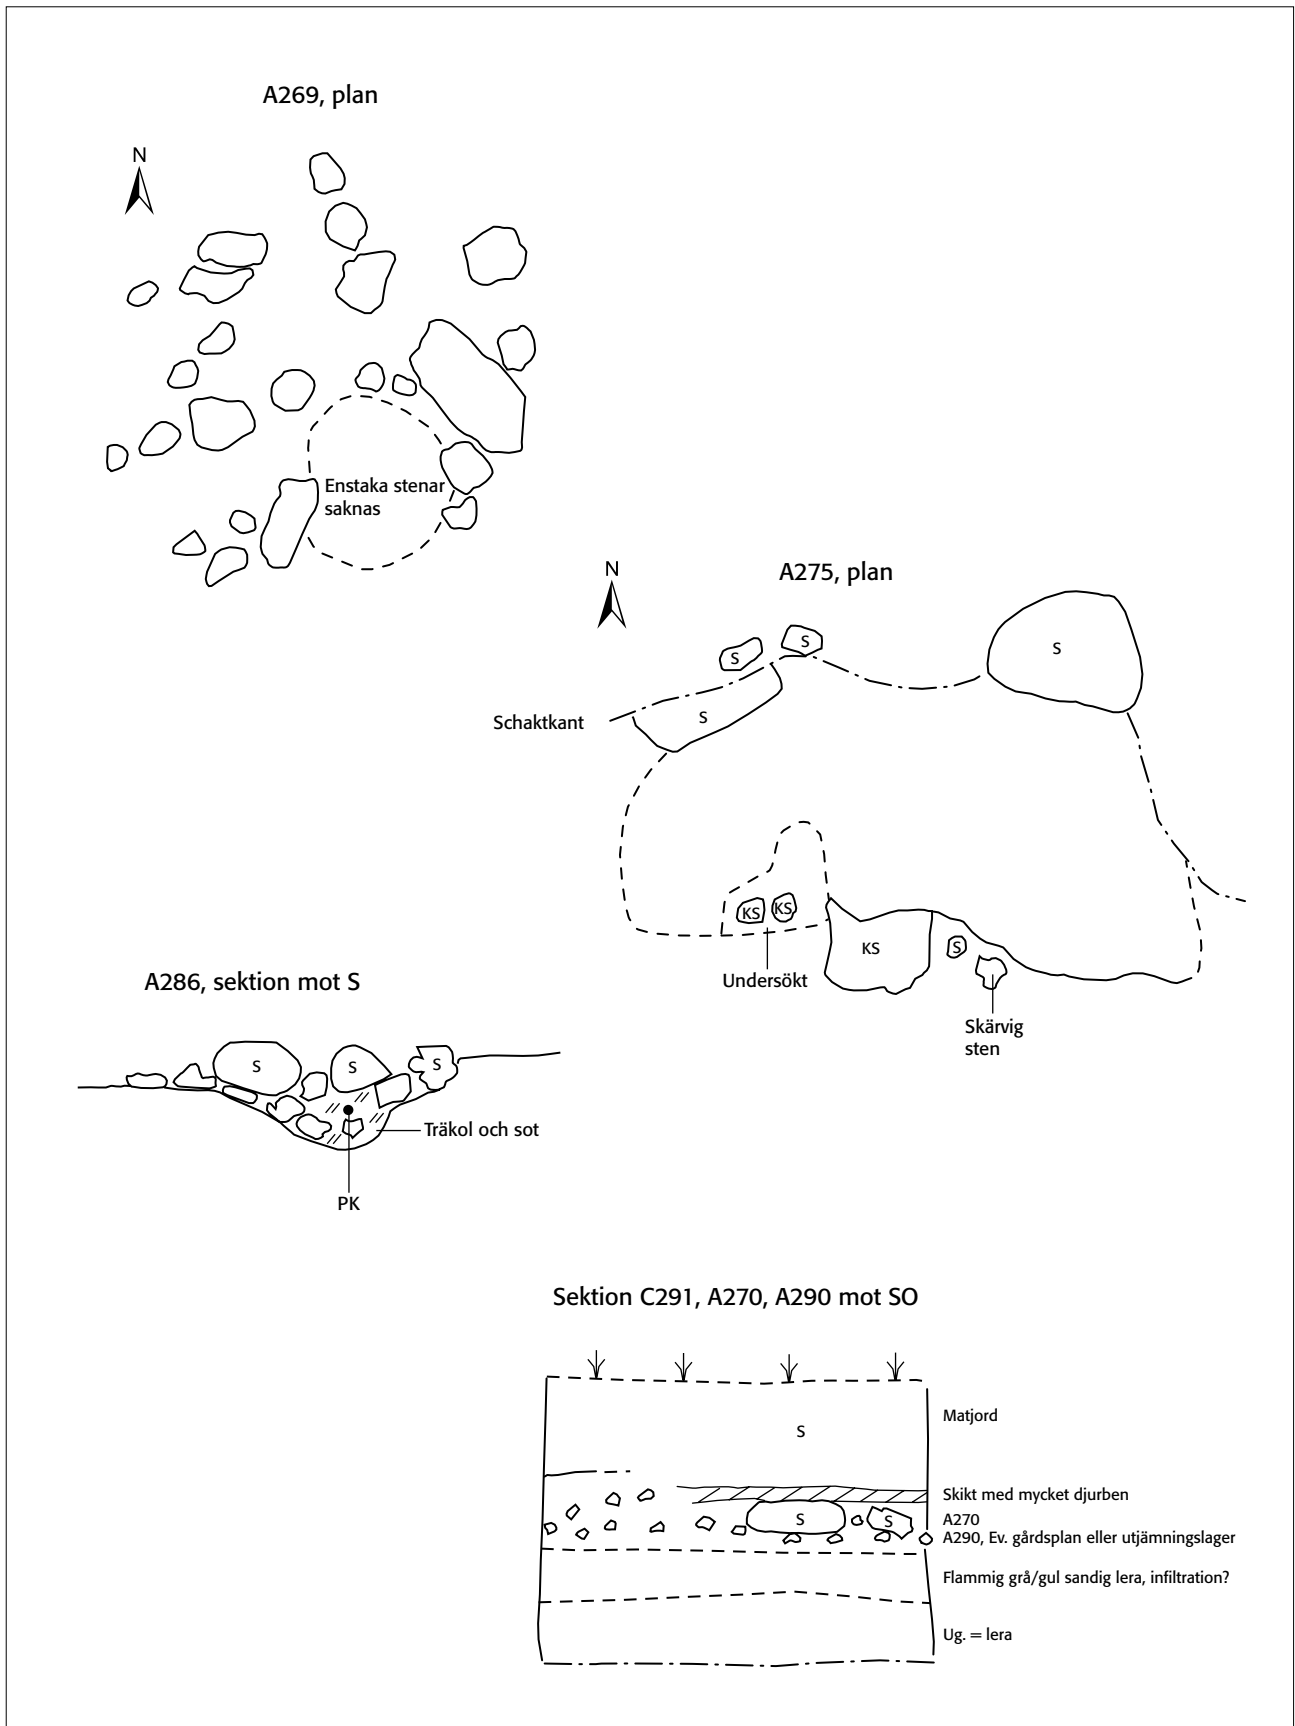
A269, plan

N

Enstaka stenar saknas

N

A275, plan

S

S

S

Schaktkant

S

KS KS

KS

S

Undersökt

Skärvig sten

A286, sektion mot S

S

S

S

Träkol och sot

PK

Sektion C291, A270, A290 mot SO

S

Matjord

Skikt med mycket djurben

A270

S

S

A290, Ev. gårdsplan eller utjämningslager

Flammig grå/gul sandig lera, infiltration?

Ug. = lera